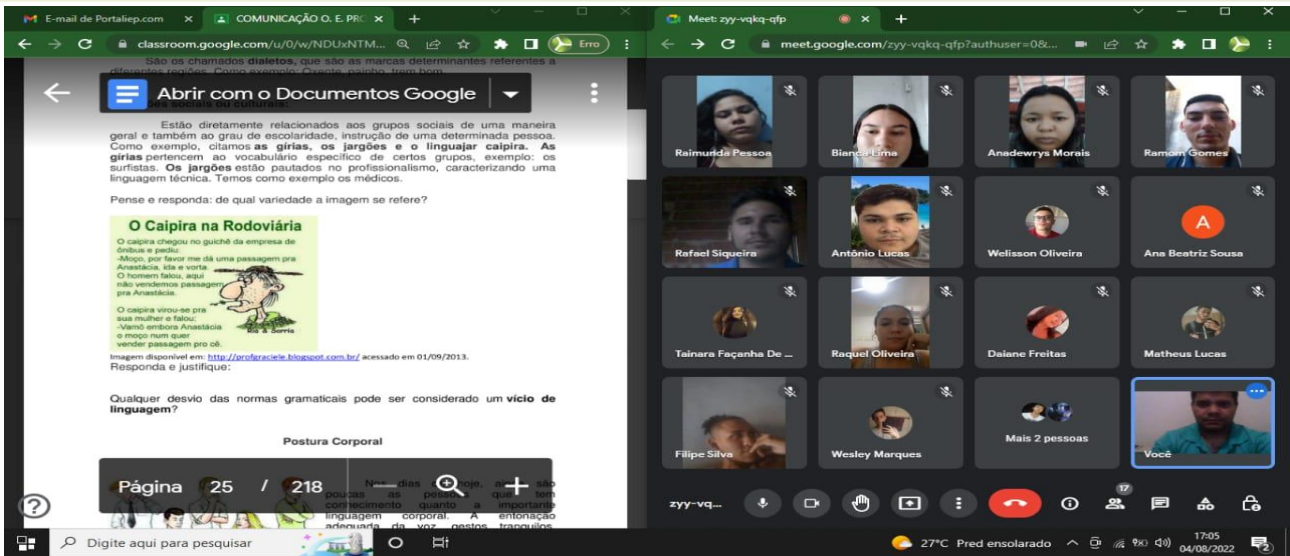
E-mail de Portaliep.com ×
COMUNICAÇÃO O. E. PRC ×
classroom.google.com/u/0/w/NDUxNTM...
Erro

São os chamados **dialetos**, que são as marcas determinantes referentes a diferentes regiões. Como exemplo: Oxente, painho, trem bom.

Abrir com o Documentos Google

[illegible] sociais ou culturais:

Estão diretamente relacionados aos grupos sociais de uma maneira geral e também ao grau de escolaridade, instrução de uma determinada pessoa. Como exemplo, citamos **as gírias, os jargões e o linguajar caipira. As gírias** pertencem ao vocabulário específico de certos grupos, exemplo: os surfistas. **Os jargões** estão pautados no profissionalismo, caracterizando uma linguagem técnica. Temos como exemplo os médicos.

Pense e responda: de qual variedade a imagem se refere?

O Caipira na Rodoviária

O caipira chegou no guichê da empresa de ônibus e pediu:
-Moço, por favor me dá uma passagem pra Anastácia, ida e vorta.
O homem falou, aqui não vendemos passagem pra Anastácia.

O caipira virou-se pra sua mulher e falou:
-Vamô embora Anastácia o moço num quer vender passagem pro cê.

Ria & Sorria

Imagem disponível em: http://profgraciele.blogspot.com.br/ acessado em 01/09/2013.
Responda e justifique:

Qualquer desvio das normas gramaticais pode ser considerado um **vício de linguagem**?

Postura Corporal

Página 25 / 218

Nos dias de hoje, ainda são poucas as pessoas que tem conhecimento quanto a importância linguagem corporal. A entonação adequada da voz, gestos tranquilos

Meet: zyy-vqkq-qfp ×
meet.google.com/zyy-vqkq-qfp?authuser=0&...

Raimunda Pessoa
Bianca Lima
Anadewrys Morais
Ramom Gomes
Rafael Siqueira
Antônio Lucas
Welisson Oliveira
A
Ana Beatriz Sousa
Tainara Façanha De ...
Raquel Oliveira
Daiane Freitas
Matheus Lucas
Filipe Silva
Wesley Marques
Mais 2 pessoas
Você

zyy-vq...
17

Digite aqui para pesquisar
27°C Pred ensolarado
17:05
04/08/2022